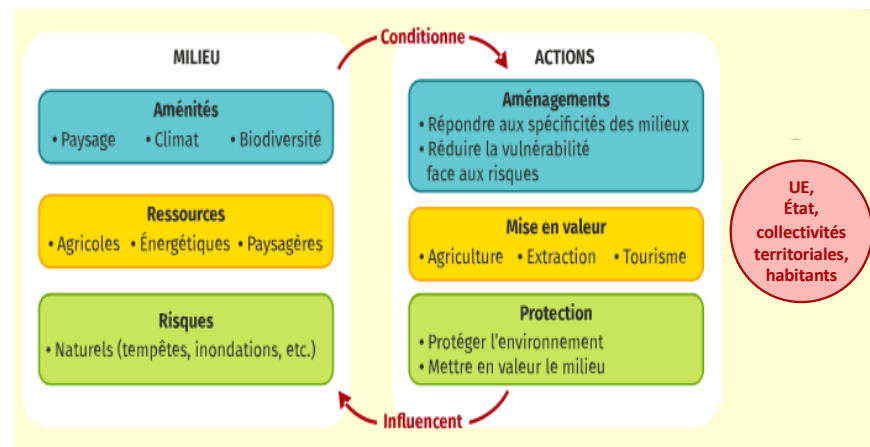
MILIEU

Aménités
• Paysage • Climat • Biodiversité

Ressources
• Agricoles • Énergétiques • Paysagères

Risques
• Naturels (tempêtes, inondations, etc.)

Conditionne

ACTIONS

Aménagements
• Répondre aux spécificités des milieux
• Réduire la vulnérabilité face aux risques

Mise en valeur
• Agriculture • Extraction • Tourisme

Protection
• Protéger l'environnement
• Mettre en valeur le milieu

Influencent

UE, État, collectivités territoriales, habitants